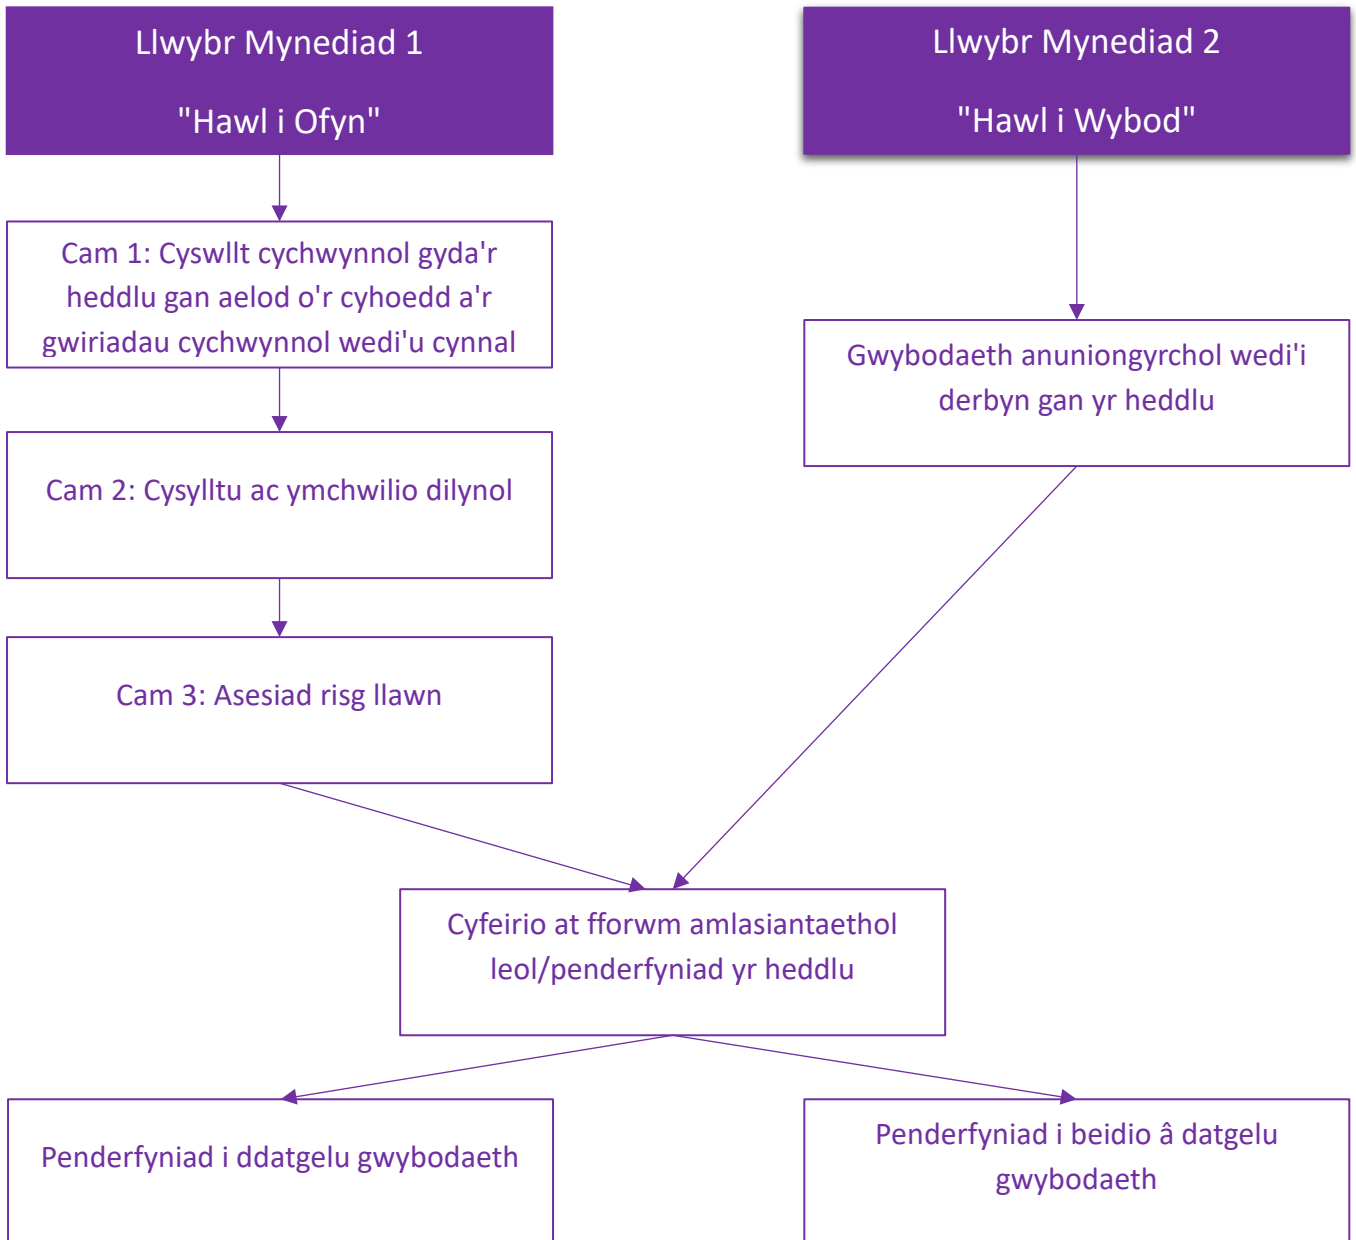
Llwybr Mynediad 1

"Hawl i Ofyn"

Llwybr Mynediad 2

"Hawl i Wybod"

Cam 1: Cyswllt cychwynnol gyda'r heddlu gan aelod o'r cyhoedd a'r gwiriadau cychwynnol wedi'u cynnal

Cam 2: Cysylltu ac ymchwilio dilynol

Cam 3: Asesiad risg llawn

Gwybodaeth anuniongyrchol wedi'i derbyn gan yr heddlu

Cyfeirio at fforwm amlasiantaethol leol/penderfyniad yr heddlu

Penderfyniad i ddatgelu gwybodaeth

Penderfyniad i beidio â datgelu gwybodaeth